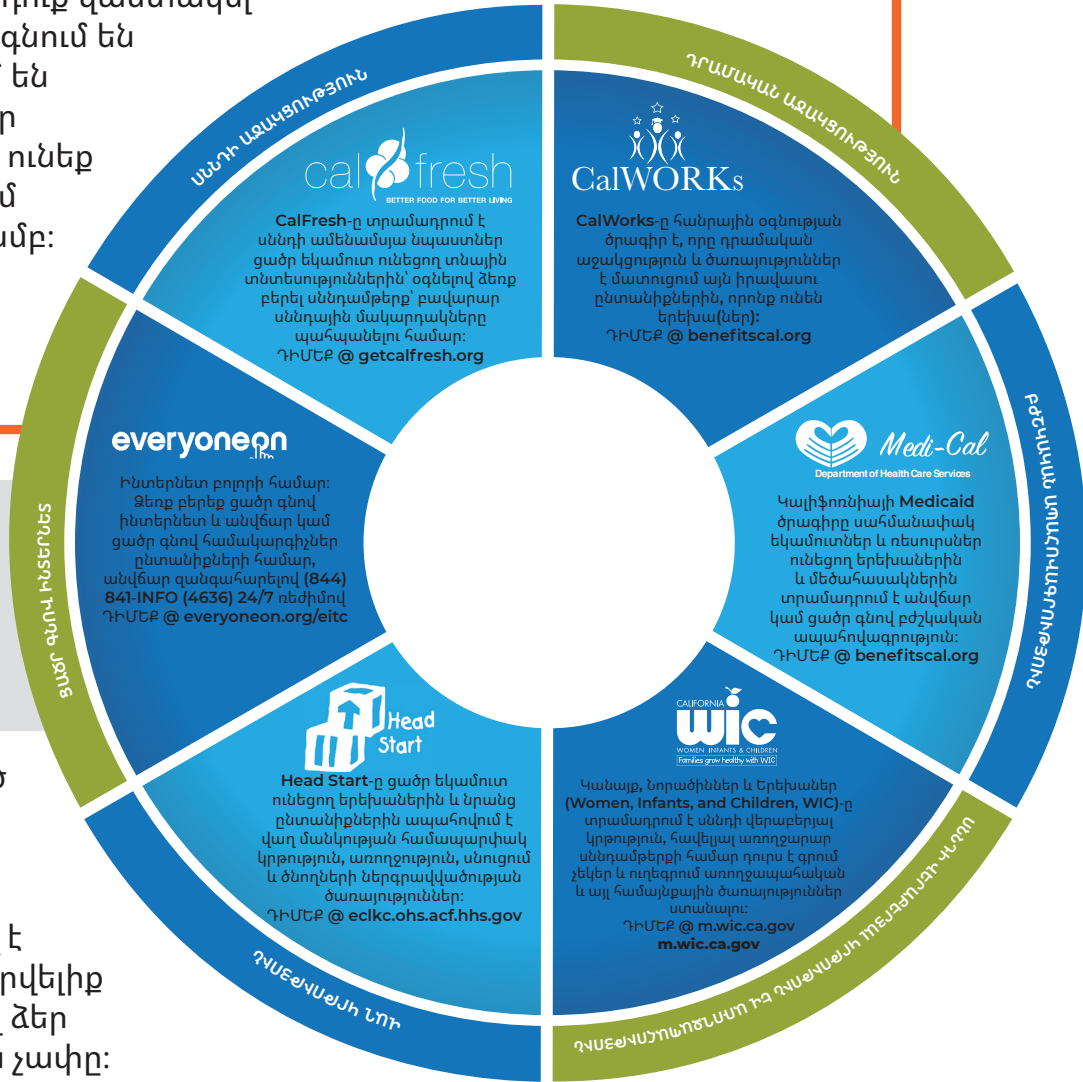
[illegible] գնում են
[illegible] են
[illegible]ր
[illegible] ունեք
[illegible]մ
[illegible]մբ:

ՍՆՆԴԻ ԱՋԱԿՑՈՒԹՅՈՒՆ

calfresh
BETTER FOOD FOR BETTER LIVING

CalFresh-ը տրամադրում է սննդի ամենամսյա նպաստներ ցածր եկամուտ ունեցող տնային տնտեսություններին՝ օգնելով ձեզ բերել սննդամթերք՝ բավարար սննդային մակարդակները պահպանելու համար: ԴԻՄԵՔ @ getcalfresh.org

ԴՐԱՄԱԿԱՆ ԱՋԱԿՑՈՒԹՅՈՒՆ

CalWORKs

CalWorks-ը հանրային օգնության ծրագիր է, որը դրամական աջակցություն և ծառայություններ է մատուցում այն իրավասու ընտանիքներին, որոնք ունեն երեխա(ներ): ԴԻՄԵՔ @ benefitscal.org

everyoneon

Ինտերնետ բոլորի համար: Ձեռք բերեք ցածր գնով ինտերնետ և անվճար կամ ցածր գնով համակարգիչներ ընտանիքների համար, անվճար զանգահարելով (844) 841-INFO (4636) 24/7 ռեժիմով ԴԻՄԵՔ @ everyoneon.org/eitc

ՑԱԾՐ ԳՆՈՎ ԻՆՏԵՐՆԵՏ

Medi-Cal
Department of Health Care Services

Կալիֆոռնիայի Medicaid ծրագիրը սահմանափակ եկամուտներ և ռեսուրսներ ունեցող երեխաներին և մեծահասակներին տրամադրում է անվճար կամ ցածր գնով բժշկական ապահովագրություն: ԴԻՄԵՔ @ benefitscal.org

ԴԻՄԵՔ ԱՌՈՂՋԱՊԱՀԱԿԱՆ ԱՊԱՀՈՎԱԳՐՈՒԹՅԱՆ

Head Start

Head Start-ը ցածր եկամուտ ունեցող երեխաներին և նրանց ընտանիքներին ապահովում է վաղ մանկության համապարփակ կրթություն, առողջություն, սնուցում և ծնողների ներգրավվածության ծառայություններ: ԴԻՄԵՔ @ eclkc.ohs.acf.hhs.gov

ԴՊՐՈՑԱԿԱՆԻ ԴԻՄՈՒՄ

CALIFORNIA
WIC
WOMEN, INFANTS & CHILDREN
Families grow healthy with WIC

Կանայք, Նորածիններ և Երեխաներ (Women, Infants, and Children, WIC)-ը տրամադրում է սննդի վերաբերյալ կրթություն, հավելյալ առողջարար սննդամթերքի համար դուրս է գրում չեկեր և ուղեգրում առողջապահական և այլ համայնքային ծառայություններ ստանալու: ԴԻՄԵՔ @ m.wic.ca.gov m.wic.ca.gov

ԴՊՐՈՑԱԿԱՆԻ ՏԵՂԵԿԱՏՎՈՒԹՅՈՒՆ ԵՎ ԱՌՈՂՋԱՊԱՀՈՒԹՅՈՒՆ

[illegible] է
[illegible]րվելիք
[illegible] ձեր
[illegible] չափը: